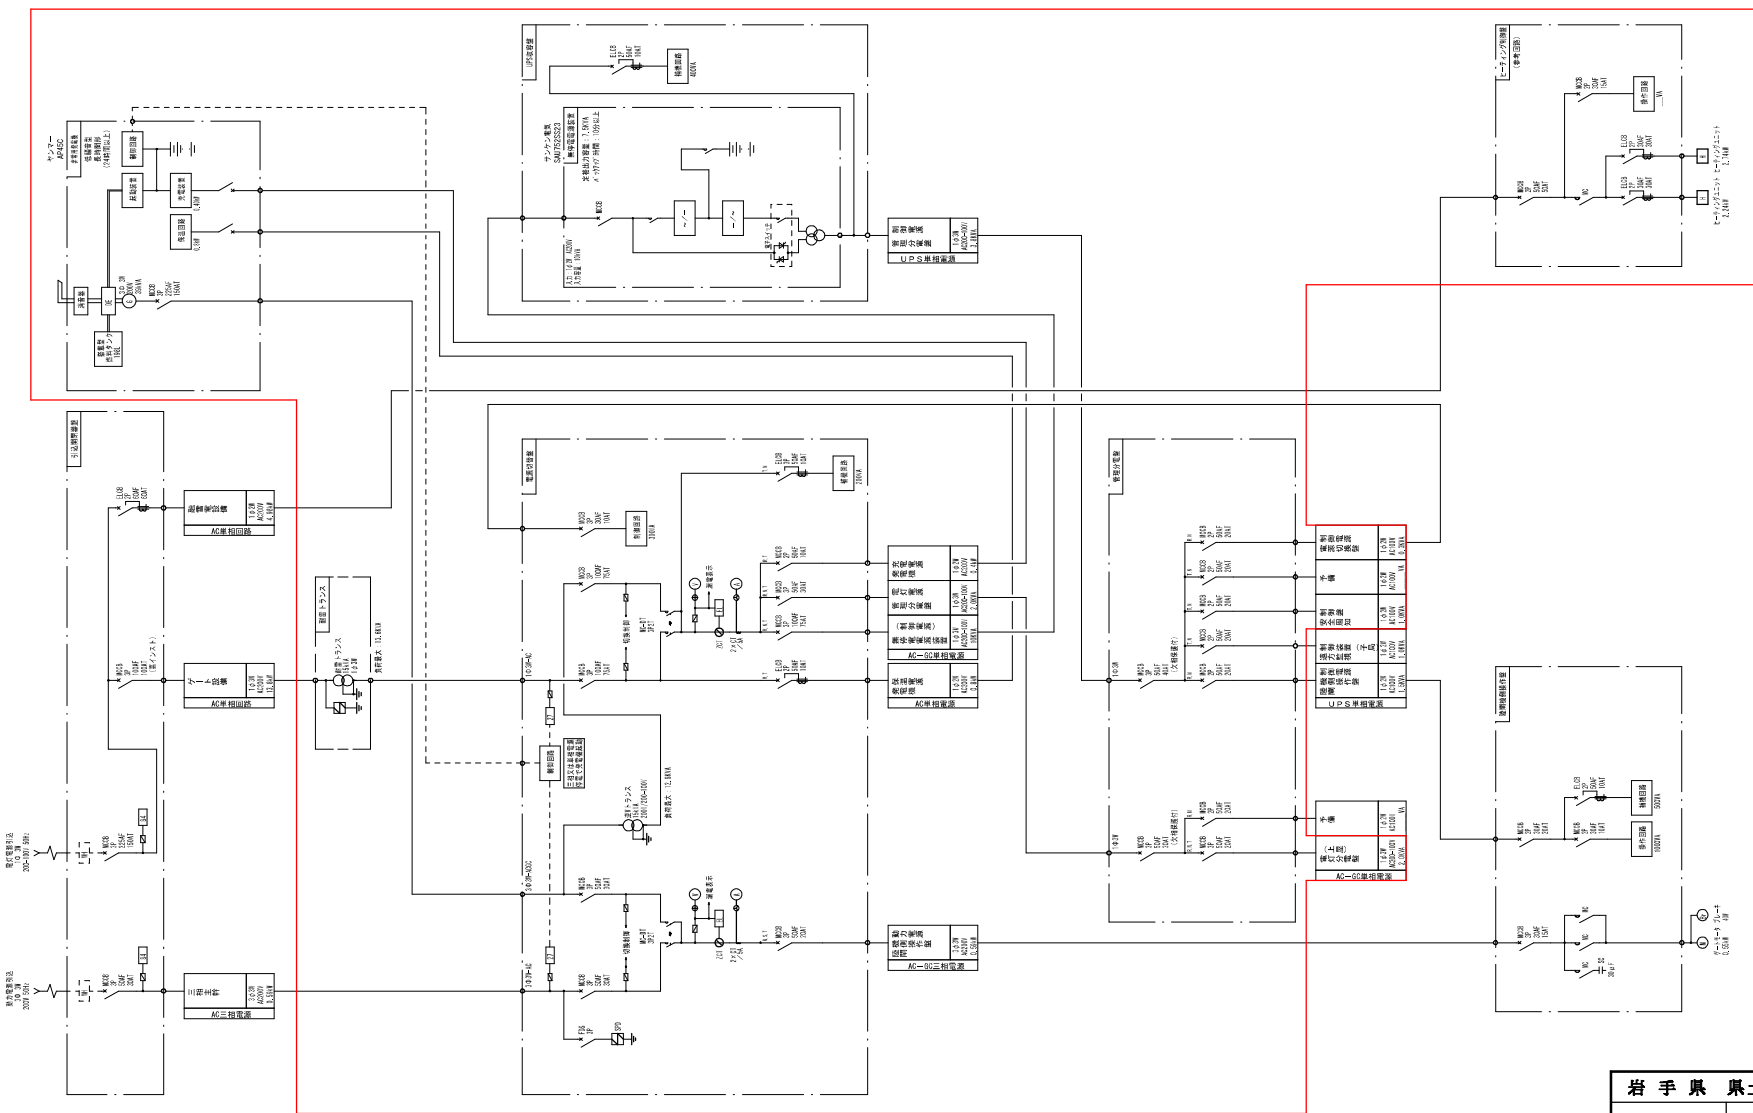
ヤンマー
AP45C

UPS収容盤

ナンセン電機
SAU752SS23

UPS単相電源

ヒーティング用制御
(参考回路)

引込開閉器盤

AC単相回路

AC単相回路

自動トランス

電源切替盤

AC−GC単相電源

AC単相電源

管理分電盤

UPS単相電源

AC−GC単相電源

道路情報板操作盤

AC−GC三相電源

AC三相電源

三相主幹

岩 手 県 県